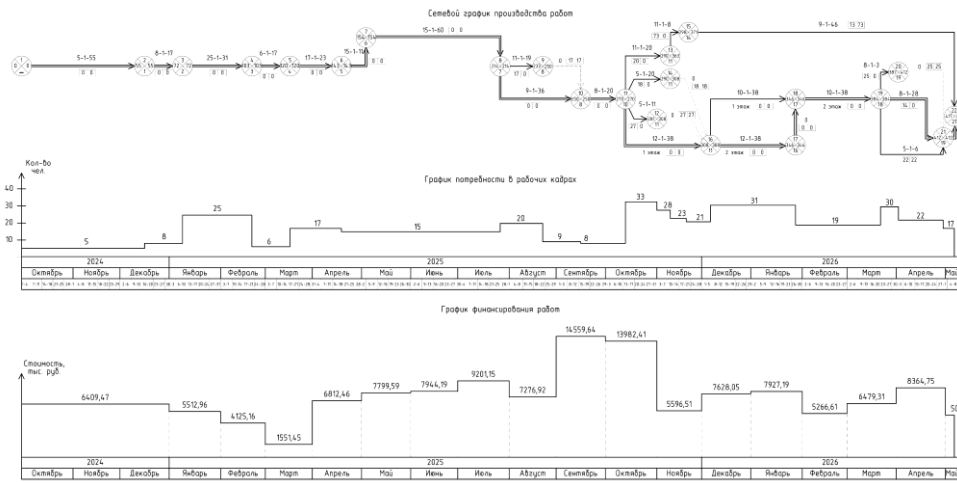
Сетевой график производства работ

5-1-55
0 0
8-1-17
25-1-31
0 0
6-1-17
17-1-23
15-1-15
0 0
15-1-60 0 0
11-1-19
17 0
9-1-36
0 0
8-1-20
0 0
11-1-8
73 0
11-1-20
20 0
5-1-20
18 0
5-1-11
27 0
12-1-38
1 этап 0 0
12-1-38
2 этап 0 0
10-1-38
1 этап 0 0
10-1-38
2 этап 0 0
9-1-46 73 73
8-1-3
25 0
8-1-28
14 0
5-1-6
22 22
0 25 25
0 18 18
0 27 27
0 11 17

Кол-во чел.
40
30
20
10

График потребности в рабочих кадрах

5
8
25
6
17
15
20
9
8
33
28
23
21
31
19
30
22
17

| 2024 | | | 2025 | | | | | | | | | | | 2026 | | | | | |
|---|---|---|---|---|---|---|---|---|---|---|---|---|---|---|---|---|---|---|---|
| Октябрь | Ноябрь | Декабрь | Январь | Февраль | Март | Апрель | Май | Июнь | Июль | Август | Сентябрь | Октябрь | Ноябрь | Декабрь | Январь | Февраль | Март | Апрель | Ма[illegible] |

График финансирования работ

Стоимость, тыс. руб.

6409,47
5512,96
4125,16
1551,45
6812,46
7799,59
7944,19
9201,15
7276,92
14559,64
13982,41
5596,51
7628,05
7927,19
5266,61
6479,31
8364,75
50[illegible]

| 2024 | | | 2025 | | | | | | | | | | | 2026 | | | | | |
|---|---|---|---|---|---|---|---|---|---|---|---|---|---|---|---|---|---|---|---|
| Октябрь | Ноябрь | Декабрь | Январь | Февраль | Март | Апрель | Май | Июнь | Июль | Август | Сентябрь | Октябрь | Ноябрь | Декабрь | Январь | Февраль | Март | Апрель | Ма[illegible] |